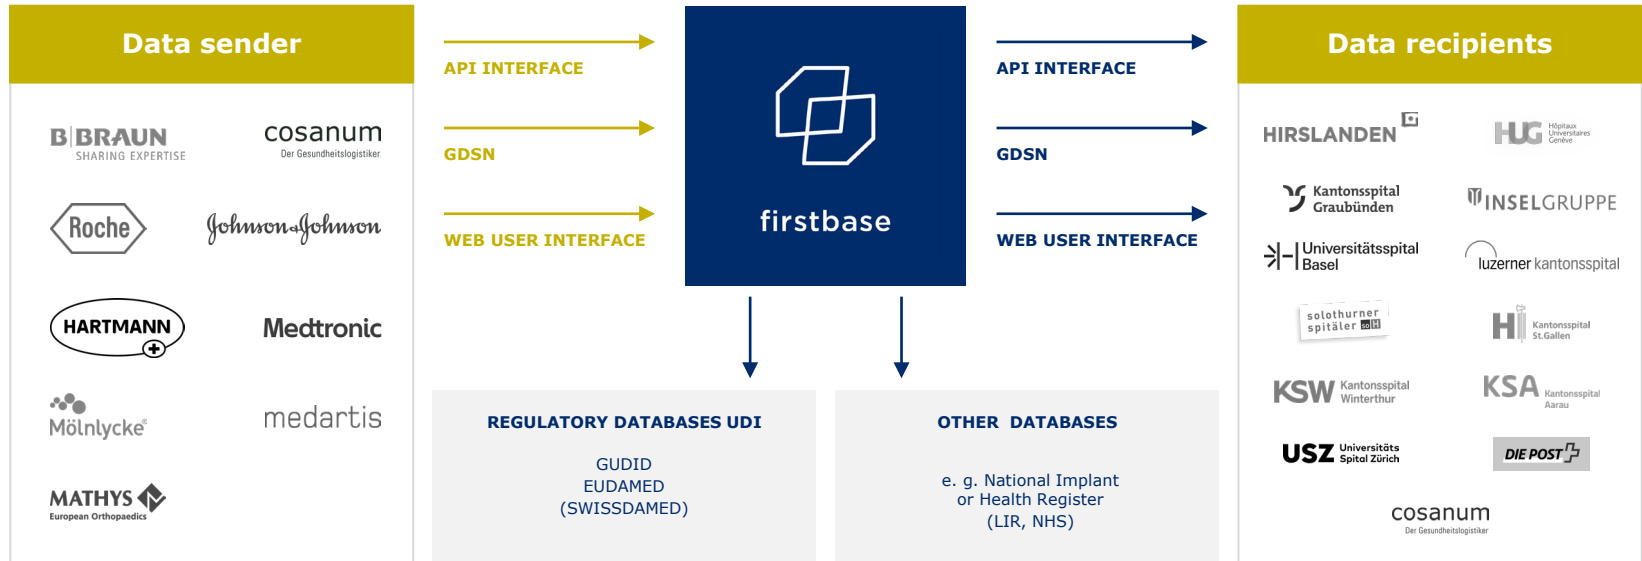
Data sender

B|BRAUN SHARING EXPERTISE

cosanum Der Gesundheitslogistiker

Roche

Johnson & Johnson

HARTMANN

Medtronic

Mölnlycke

medartis

MATHYS European Orthopaedics

API INTERFACE

GDSN

WEB USER INTERFACE

firstbase

API INTERFACE

GDSN

WEB USER INTERFACE

Data recipients

HIRSLANDEN

HUG Hôpitaux Universitaires Genève

Kantonsspital Graubünden

INSELGRUPPE

Universitätsspital Basel

luzerner kantonsspital

solothurner spitäler soH

H Kantonsspital St.Gallen

KSW Kantonsspital Winterthur

KSA Kantonsspital Aarau

USZ Universitäts Spital Zürich

DIE POST

cosanum Der Gesundheitslogistiker

REGULATORY DATABASES UDI

GUDID
EUDAMED
(SWISSDAMED)

OTHER DATABASES

e. g. National Implant or Health Register (LIR, NHS)